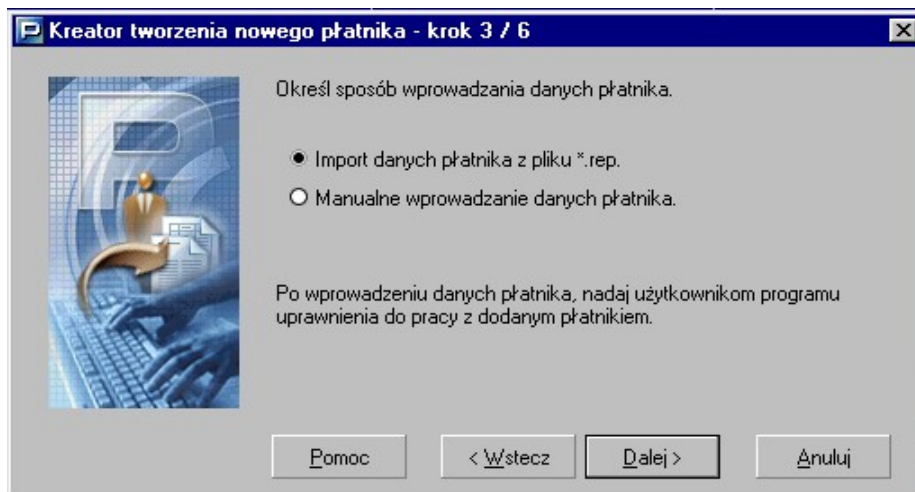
Kreator tworzenia nowego płatnika - krok 3 / 6

Określ sposób wprowadzania danych płatnika.

Import danych płatnika z pliku *.rep.

Manualne wprowadzanie danych płatnika.

Po wprowadzeniu danych płatnika, nadaj użytkownikom programu uprawnienia do pracy z dodanym płatnikiem.

Pomoc

< Wstecz

Dalej >

Anuluj